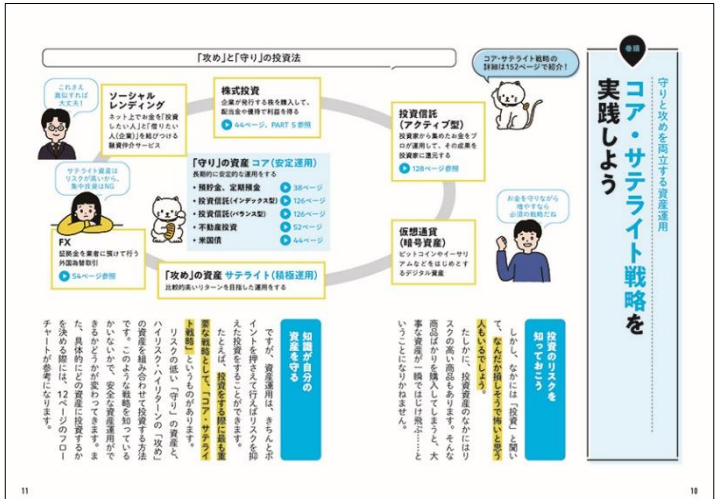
「攻め」と「守り」の投資法

これさえ意識すれば大丈夫！

ソーシャルレンディング
ネット上でお金を「投資したい人」と「借りたい人(企業)」を結びつける融資仲介サービス

株式投資
企業が発行する株を購入して、配当金や値上がり益を得る
44ページ、PART 5参照

投資信託(アクティブ型)
投資家から集めたお金をプロが運用して、その成果を投資家に還元する
128ページ参照

コア・サテライト戦略の詳細は152ページで紹介！

サテライト資産はリスクが高いから、集中投資はNG

「守り」の資産 コア(安定運用)
長期的に安定的な運用をする
• 預貯金、定期預金 38ページ
• 投資信託(インデックス型) 126ページ
• 投資信託(バランス型) 126ページ
• 不動産投資 52ページ
• 米国債 44ページ

お金を守りながら増やすなら必須の戦略だね

FX
証拠金を業者に預けて行う外国為替取引
54ページ参照

仮想通貨(暗号資産)
ビットコインやイーサリアムなどをはじめとするデジタル資産

「攻め」の資産 サテライト(積極運用)
比較的高いリターンを目指した運用をする

巻頭

守りと攻めを両立する資産運用

コア・サテライト戦略を実践しよう

投資のリスクを知っておこう

しかし、なかには「投資」と聞いて、なんだか損しそうで怖いと思う人もいるでしょう。たしかに、投資資産のなかにはリスクの高い商品もあります。そんな商品ばかりを購入してしまうと、大事な資産が一瞬ではじけ飛ぶ……ということになりかねません。

知識が自分の資産を守る

ですが、資産運用は、きちんとポイントを押さえて行えばリスクを抑えた投資をすることができます。たとえば、投資をする際に最も重要な戦略として「コア・サテライト戦略」というものがあります。リスクの低い「守り」の資産と、ハイリスク・ハイリターンの「攻め」の資産を組み合わせて投資する方法です。このような戦略を知っているかいないかで、安全な資産運用ができるかどうかが変わってきます。また、具体的にどの資産に投資するかを決める際には、12ページのフローチャートが参考になります。

11

10